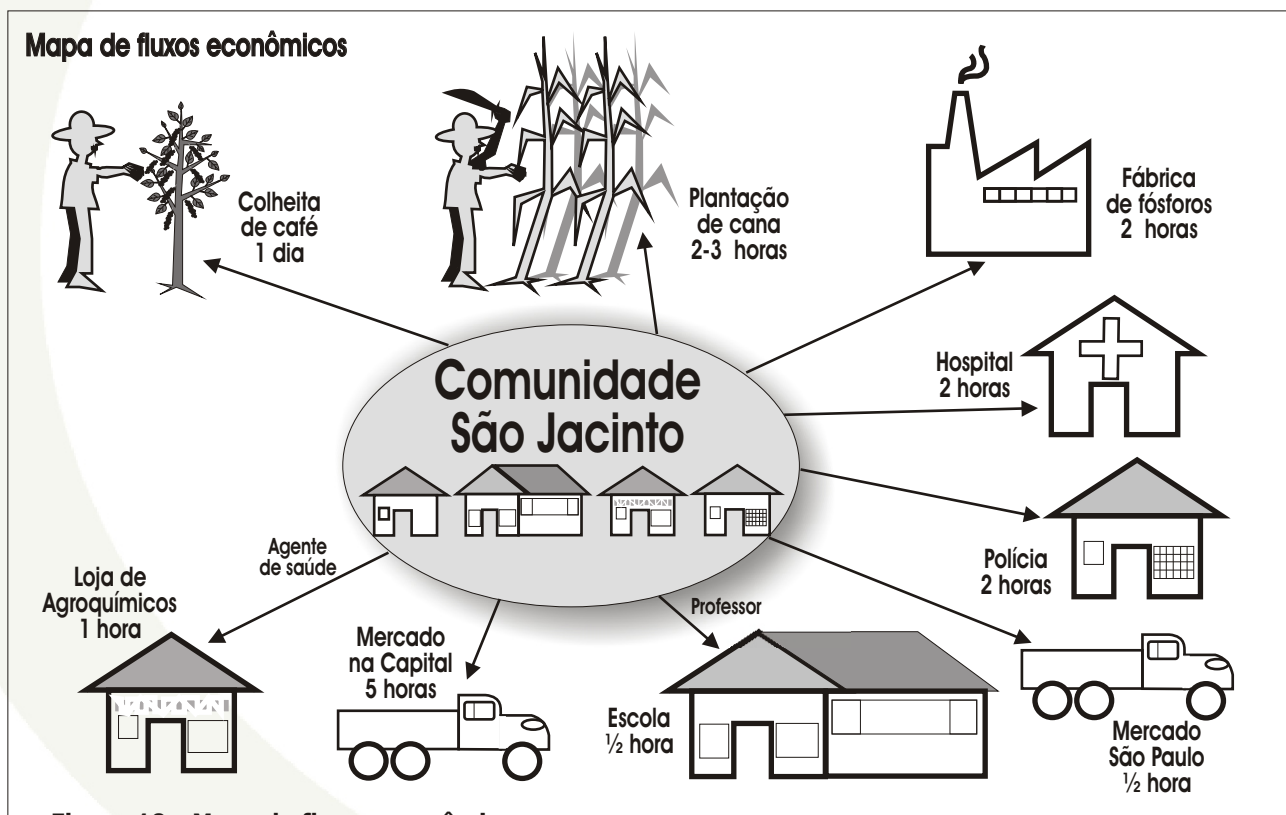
Mapa de fluxos econômicos

Colheita de café 1 dia

Plantação de cana 2-3 horas

Fábrica de fósforos 2 horas

Comunidade São Jacinto

Hospital 2 horas

Polícia 2 horas

Agente de saúde

Loja de Agroquímicos 1 hora

Mercado na Capital 5 horas

Professor

Escola ½ hora

Mercado São Paulo ½ hora

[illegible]